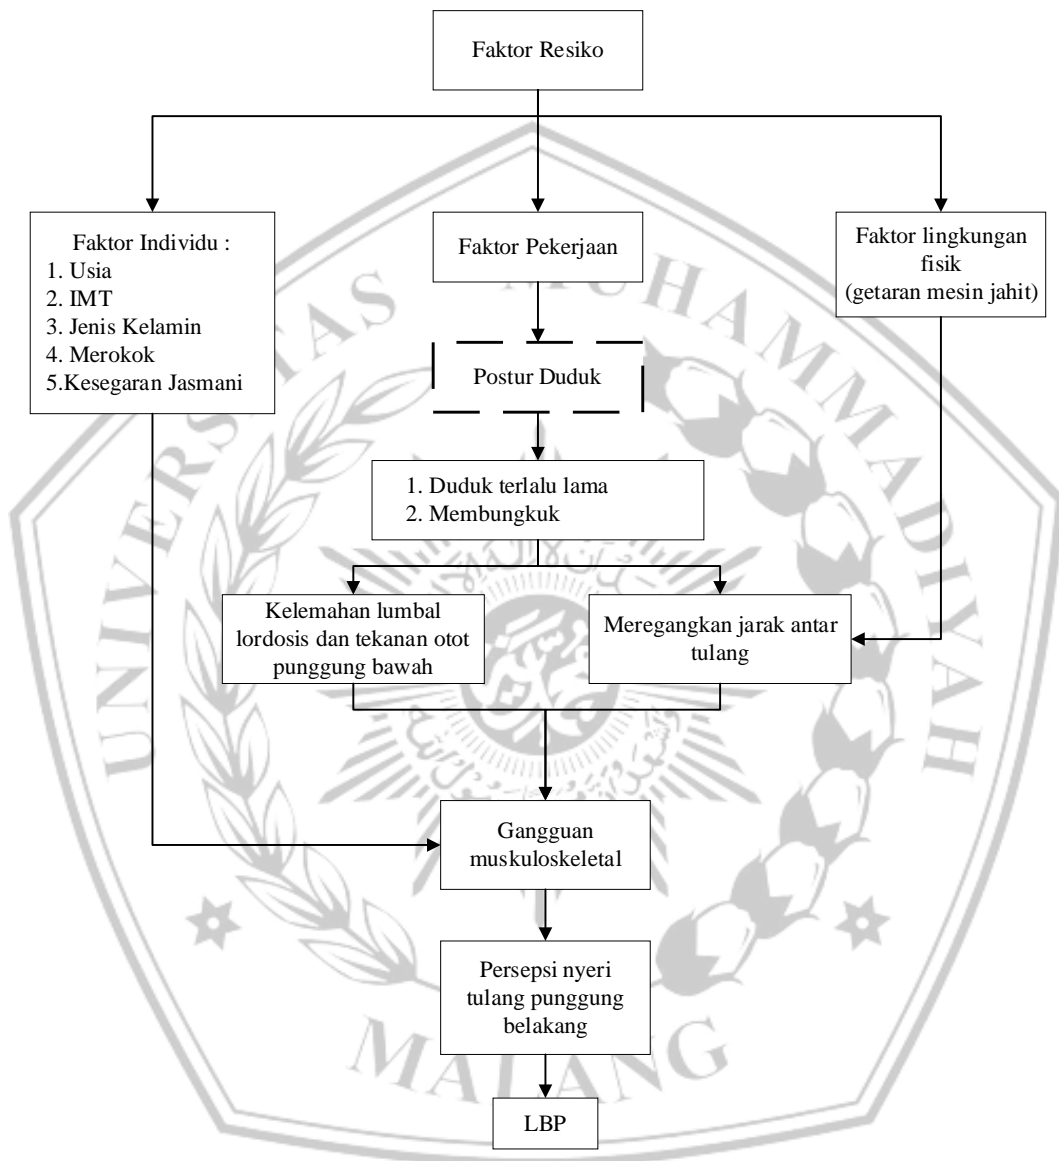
Faktor Resiko

Faktor Individu :
1. Usia
2. IMT
3. Jenis Kelamin
4. Merokok
5.Kesegaran Jasmani

Faktor Pekerjaan

Faktor lingkungan fisik (getaran mesin jahit)

Postur Duduk

1. Duduk terlalu lama
2. Membungkuk

Kelemahan lumbal lordosis dan tekanan otot punggung bawah

Meregangkan jarak antar tulang

Gangguan muskuloskeletal

Persepsi nyeri tulang punggung belakang

LBP

UNIVERSITAS MUHAMMADIYAH MALANG